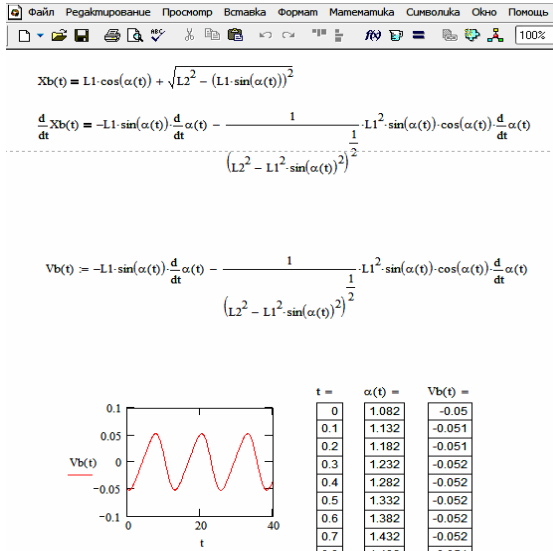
Файл Редактирование Просмотр Вставка Формат Математика Символика Окно Помощь

100%

$Xb(t) \equiv L1\cdot\cos(\alpha(t)) + \sqrt{L2^2 - (L1\cdot\sin(\alpha(t)))^2}$

$\frac{d}{dt}Xb(t) \rightarrow -L1\cdot\sin(\alpha(t))\cdot\frac{d}{dt}\alpha(t) - \frac{1}{\left(L2^2 - L1^2\cdot\sin(\alpha(t))^2\right)^{\frac{1}{2}}}\cdot L1^2\cdot\sin(\alpha(t))\cdot\cos(\alpha(t))\cdot\frac{d}{dt}\alpha(t)$

$Vb(t) := -L1\cdot\sin(\alpha(t))\cdot\frac{d}{dt}\alpha(t) - \frac{1}{\left(L2^2 - L1^2\cdot\sin(\alpha(t))^2\right)^{\frac{1}{2}}}\cdot L1^2\cdot\sin(\alpha(t))\cdot\cos(\alpha(t))\cdot\frac{d}{dt}\alpha(t)$

0.1
0.05
Vb(t) 0
-0.05
-0.1
0 20 40
t

| t = | α(t) = | Vb(t) = |
|---|---|---|
| 0 | 1.082 | -0.05 |
| 0.1 | 1.132 | -0.051 |
| 0.2 | 1.182 | -0.051 |
| 0.3 | 1.232 | -0.052 |
| 0.4 | 1.282 | -0.052 |
| 0.5 | 1.332 | -0.052 |
| 0.6 | 1.382 | -0.052 |
| 0.7 | 1.432 | -0.052 |